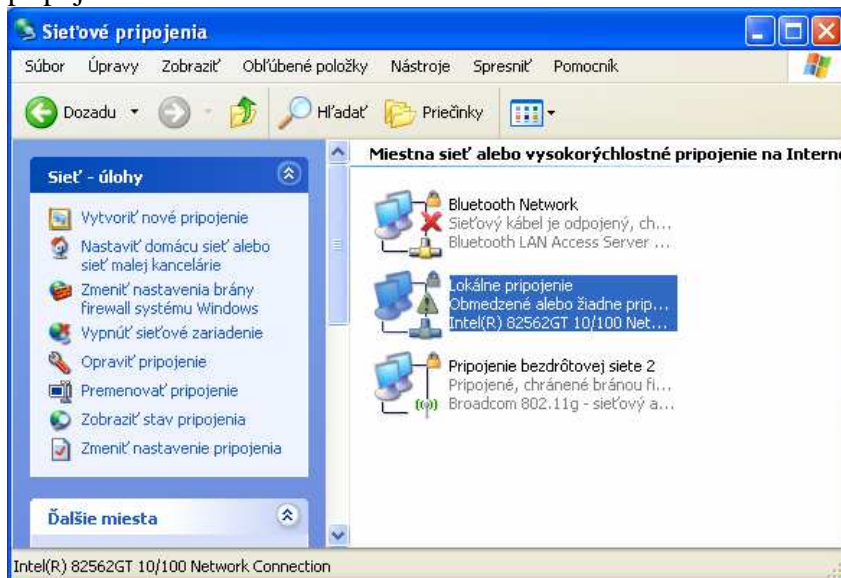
Sieťové pripojenia

Súbor Úpravy Zobraziť Obľúbené položky Nástroje Spresniť Pomocník

Dozadu Hľadať Priečinky

Sieť - úlohy

Vytvoriť nové pripojenie
Nastaviť domácu sieť alebo sieť malej kancelárie
Zmeniť nastavenia brány firewall systému Windows
Vypnúť sieťové zariadenie
Opraviť pripojenie
Premenovať pripojenie
Zobraziť stav pripojenia
Zmeniť nastavenie pripojenia

Ďalšie miesta

Miestna sieť alebo vysokorýchlostné pripojenie na Interne

Bluetooth Network
Sieťový kábel je odpojený, ch...
Bluetooth LAN Access Server ...

Lokálne pripojenie
Obmedzené alebo žiadne prip...
Intel(R) 82562GT 10/100 Net...

Pripojenie bezdrôtovej siete 2
Pripojené, chránené bránou fi...
Broadcom 802.11g - sieťový a...

Intel(R) 82562GT 10/100 Network Connection